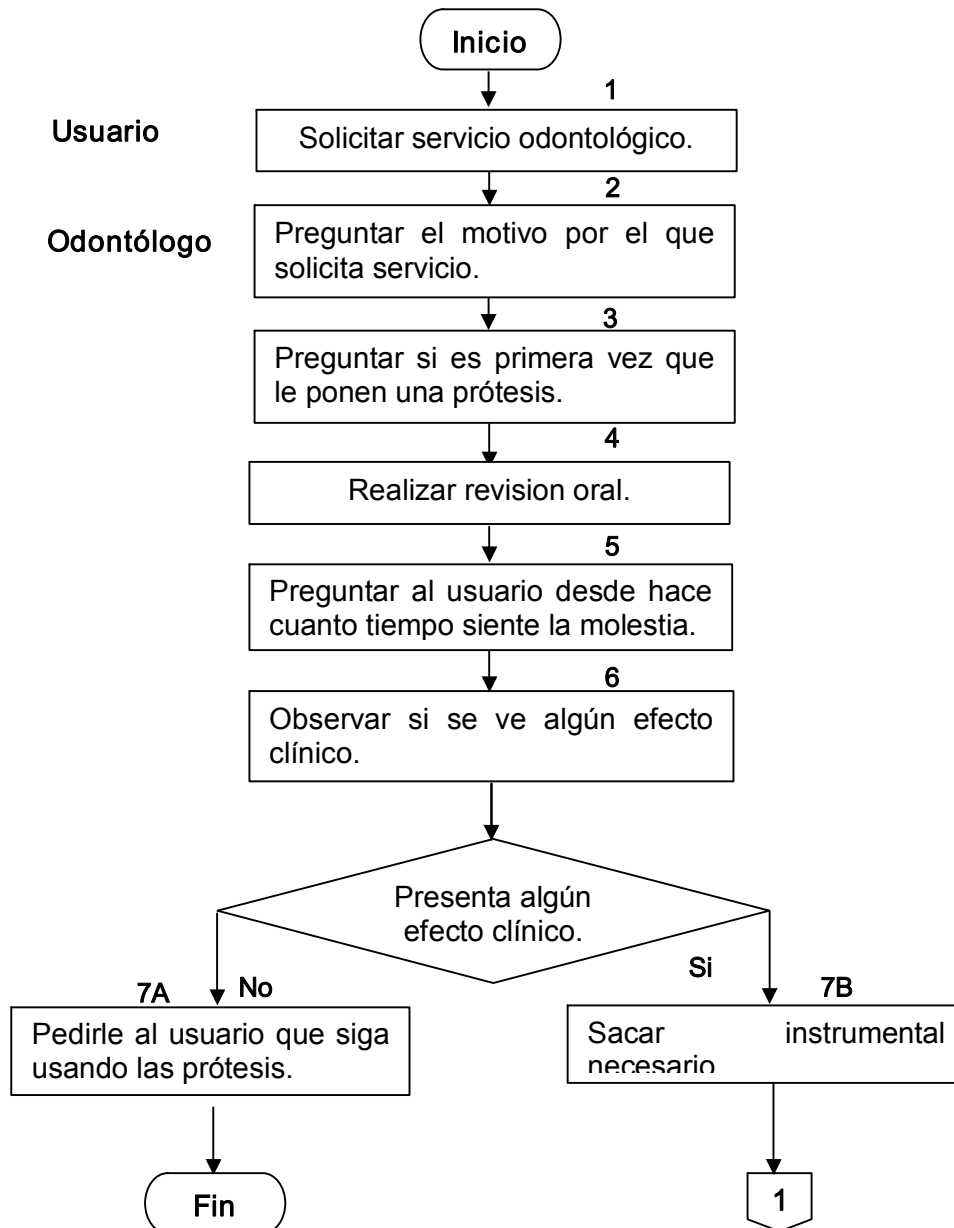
Inicio

1

Usuario

Solicitar servicio odontológico.

2

Odontólogo

Preguntar el motivo por el que solicita servicio.

3

Preguntar si es primera vez que le ponen una prótesis.

4

Realizar revision oral.

5

Preguntar al usuario desde hace cuanto tiempo siente la molestia.

6

Observar si se ve algún efecto clínico.

Presenta algún efecto clínico.

7A

No

Pedirle al usuario que siga usando las prótesis.

Fin

Si

7B

Sacar instrumental necesario

1